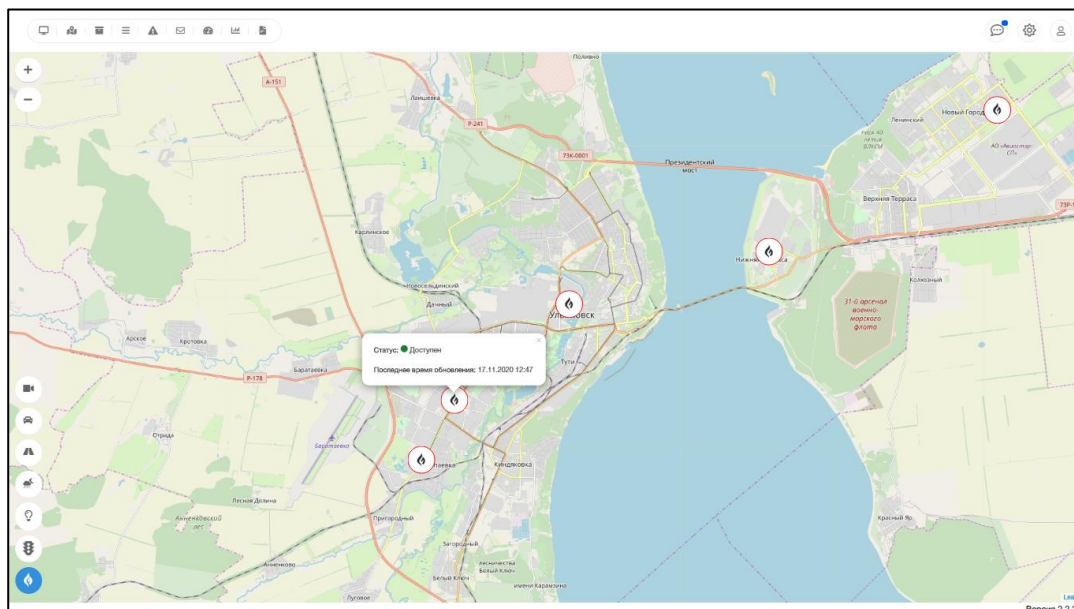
+
−
Поливно
А-151
Лаишевка
Р-241
73К-0801
Президентский мост
Ленинский
Новый Город
АО "Авиастар-СП"
Верхняя Терраса
73Р-1
Карлинское
Нижняя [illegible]ка
Колхозный
Новоселкинский
Дачный
Ульяновск
31-й арсенал военно-морского флота
Арское
Кротовка
Статус: Доступен
Последнее время обновления: 17.11.2020 12:47
Тути
Р-178
Баратаевка
Отрада
Баратаевка
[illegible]аевка
Киндяковка
Лесная Долина
Анненковский лес
Пригородный
Анненково
Загородный
Лесничества Белый Ключ
Белый Ключ
имени Карамзина
Луговое
Красный Яр
Версия 2.2.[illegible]